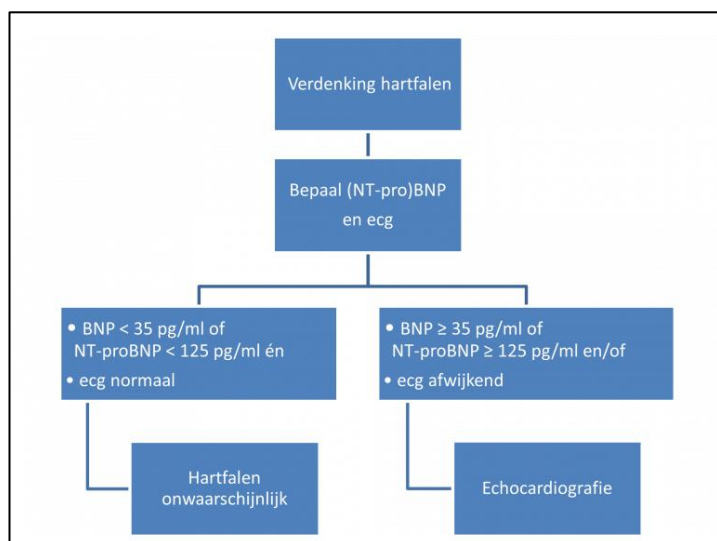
Verdenking hartfalen

Bepaal (NT-pro)BNP en ecg

• BNP < 35 pg/ml of NT-proBNP < 125 pg/ml én
• ecg normaal

• BNP ≥ 35 pg/ml of NT-proBNP ≥ 125 pg/ml en/of
• ecg afwijkend

Hartfalen onwaarschijnlijk

Echocardiografie